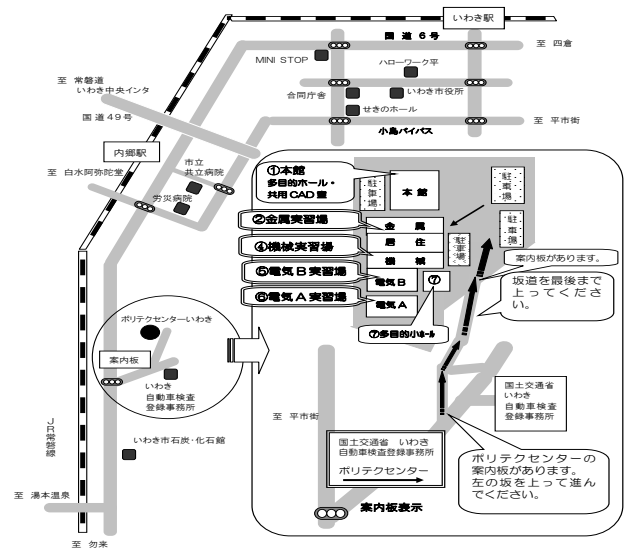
いわき駅

国道6号

至 四倉

MINI STOP

ハローワーク平

至 常磐道 いわき中央インタ

合同庁舎

いわき市役所

せきのホール

国道49号

小島バイパス

至 平市街

内郷駅

至 白水阿弥陀堂

市立 共立病院

労災病院

①本館 多目的ホール・共用CAD室

駐車場

本館

駐車場

②金属実習場

金属

駐車場

④機械実習場

居住

機械

駐車場

⑤電気B実習場

電気B

⑦

案内板があります。

⑥電気A実習場

電気A

坂道を最後まで上ってください。

ポリテクセンターいわき

⑦多目的小ホール

案内板

いわき 自動車検査 登録事務所

国土交通省 いわき 自動車検査 登録事務所

JR常磐線

至 平市街

いわき市石炭・化石館

国土交通省 いわき 自動車検査登録事務所

ポリテクセンター

ポリテクセンターの案内板があります。左の坂を上って進んでください。

至 湯本温泉

案内板表示

至 勿来